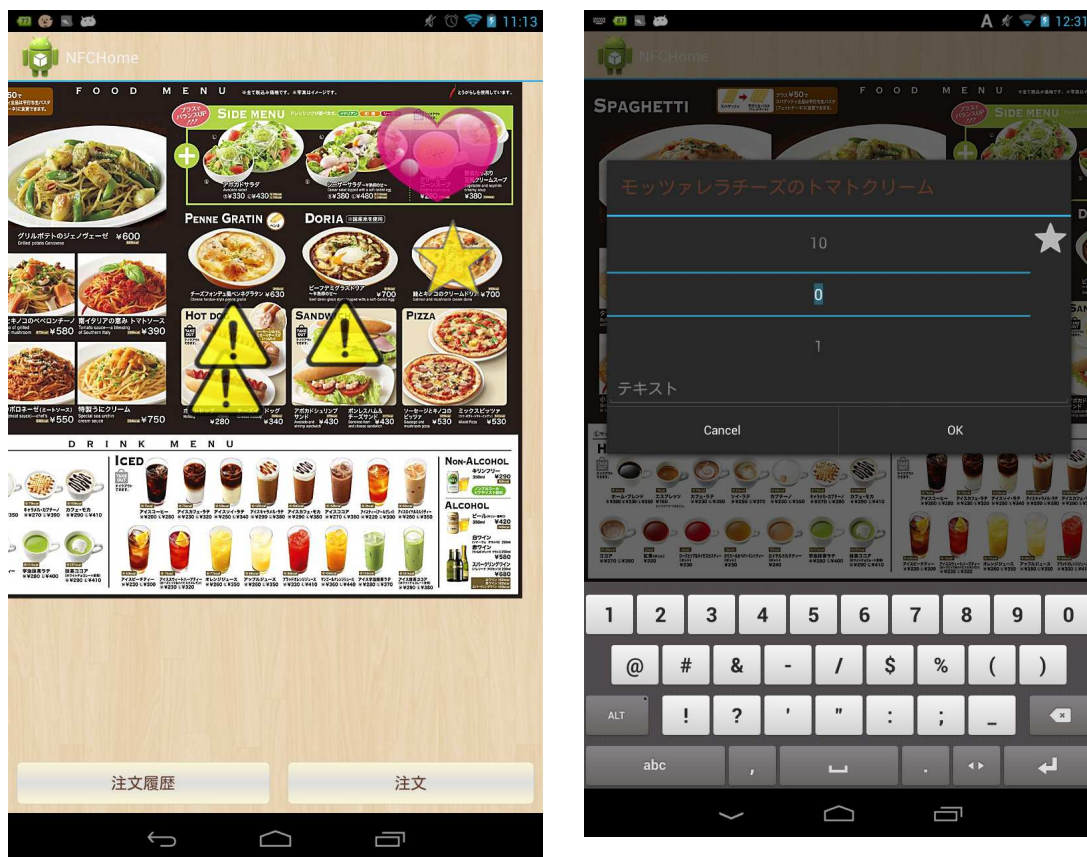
11:13

NFCHome

FOOD MENU ※全て税込み価格です。※写真はイメージです。

SIDE MENU

¥330 ¥430 ¥360 ¥480 ¥380

グリルポテトのジェノヴェーゼ ¥600
Grilled potato Genovese

PENNE GRATIN

DORIA

チーズフォンデュ風ペンネグラタン ¥630

¥700

¥700

¥580 ¥390

HOT DOG

SANDWICH

PIZZA

¥550 ¥750

¥280 ¥340 ¥430 ¥430 ¥530 ¥630

DRINK MENU

ICED

NON-ALCOHOL

ALCOHOL

注文履歴

注文

12:31

NFCHome

SPAGHETTI

FOOD MENU

SIDE MENU

モッツァレラチーズのトマトクリーム

10

0

1

テキスト

Cancel

OK

1 2 3 4 5 6 7 8 9 0

@ # & - / $ % ( )

ALT ! ? ' " : ; _

abc ,